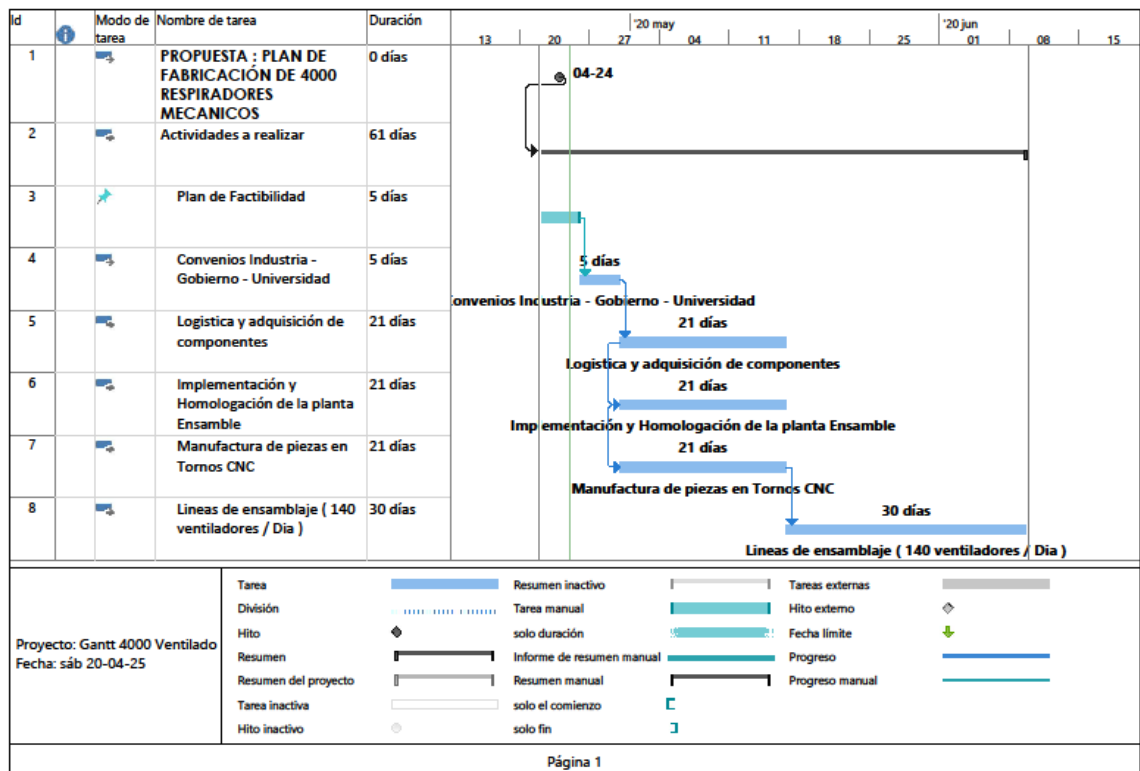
| Id | | Modo de tarea | Nombre de tarea | Duración |
|---|---|---|---|---|
| 1 | | | PROPUESTA : PLAN DE FABRICACIÓN DE 4000 RESPIRADORES MECANICOS | 0 días |
| 2 | | | Actividades a realizar | 61 días |
| 3 | | | Plan de Factibilidad | 5 días |
| 4 | | | Convenios Industria - Gobierno - Universidad | 5 días |
| 5 | | | Logistica y adquisición de componentes | 21 días |
| 6 | | | Implementación y Homologación de la planta Ensamble | 21 días |
| 7 | | | Manufactura de piezas en Tornos CNC | 21 días |
| 8 | | | Lineas de ensamblaje ( 140 ventiladores / Dia ) | 30 días |

'20 may '20 jun
13 20 27 04 11 18 25 01 08 15

04-24
5 días
Convenios Industria - Gobierno - Universidad
21 días
Logistica y adquisición de componentes
21 días
Implementación y Homologación de la planta Ensamble
21 días
Manufactura de piezas en Tornos CNC
30 días
Lineas de ensamblaje ( 140 ventiladores / Dia )

Proyecto: Gantt 4000 Ventilado
Fecha: sáb 20-04-25

Tarea
División
Hito
Resumen
Resumen del proyecto
Tarea inactiva
Hito inactivo
Resumen inactivo
Tarea manual
solo duración
Informe de resumen manual
Resumen manual
solo el comienzo
solo fin
Tareas externas
Hito externo
Fecha límite
Progreso
Progreso manual

Página 1